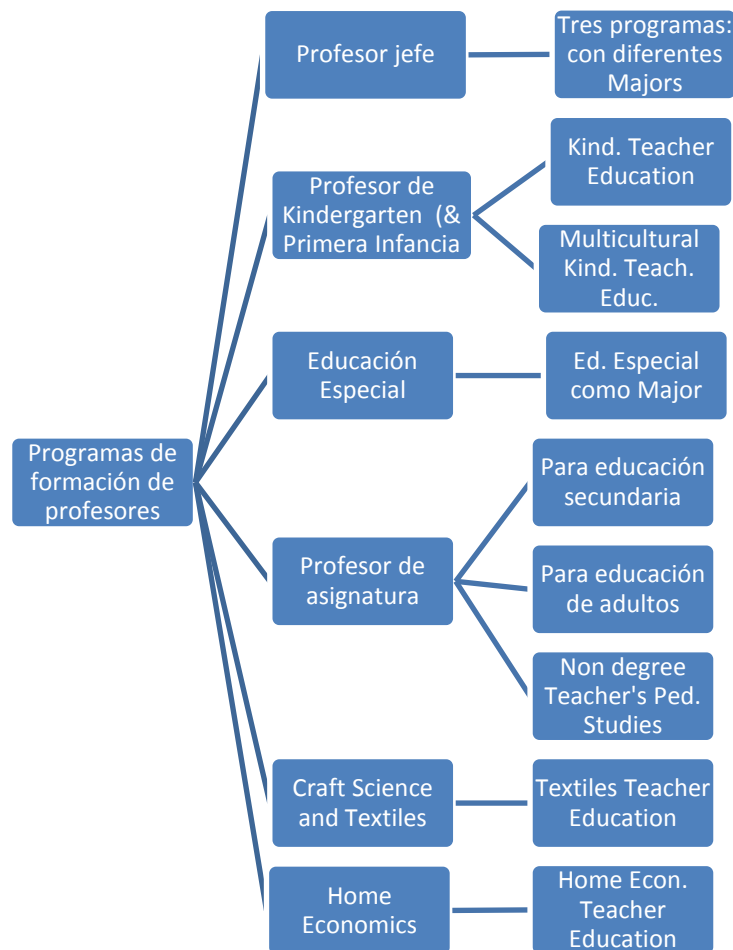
Programas de formación de profesores

Profesor jefe

Tres programas: con diferentes Majors

Profesor de Kindergarten (& Primera Infancia

Kind. Teacher Education

Multicultural Kind. Teach. Educ.

Educación Especial

Ed. Especial como Major

Profesor de asignatura

Para educación secundaria

Para educación de adultos

Non degree Teacher's Ped. Studies

Craft Science and Textiles

Textiles Teacher Education

Home Economics

Home Econ. Teacher Education